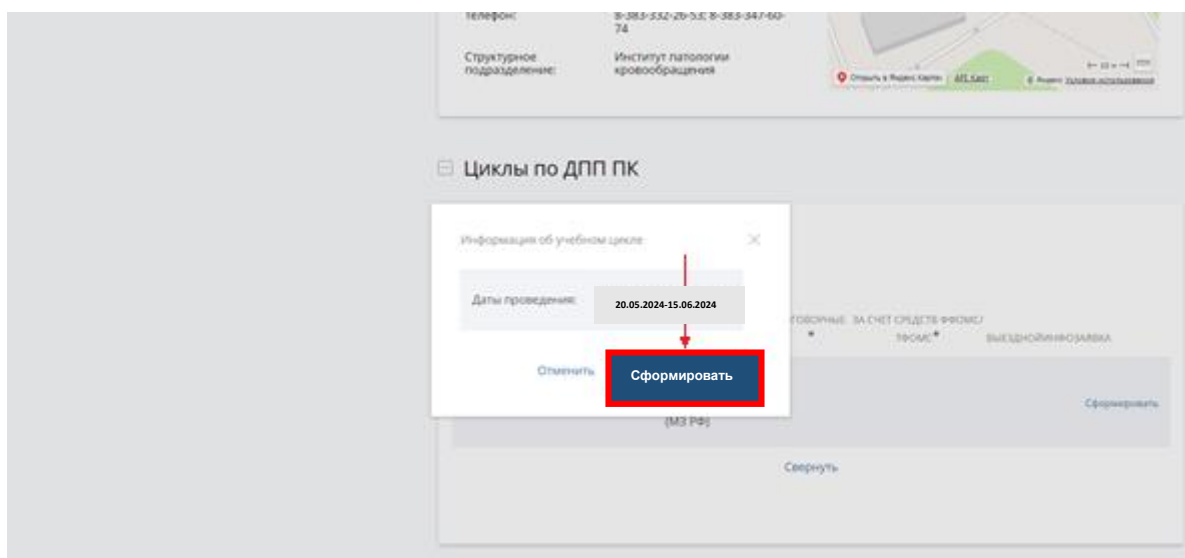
Телефон: 8-383-332-26-53; 8-383-347-60-74

Структурное подразделение: Институт патологии кровообращения

Открыть в Яндекс Картах

Циклы по ДПП ПК

Информация об учебном цикле

Даты проведения: 20.05.2024-15.06.2024

ГОВОРНЫЕ ЗА СЧЕТ СРЕДСТВ ФФОМС/ТФОМС

ВЫЕЗДНОЙ/ИНФОЗАЯВКА

Отменить

Сформировать

Сформировать

(МЗ РФ)

Свернуть